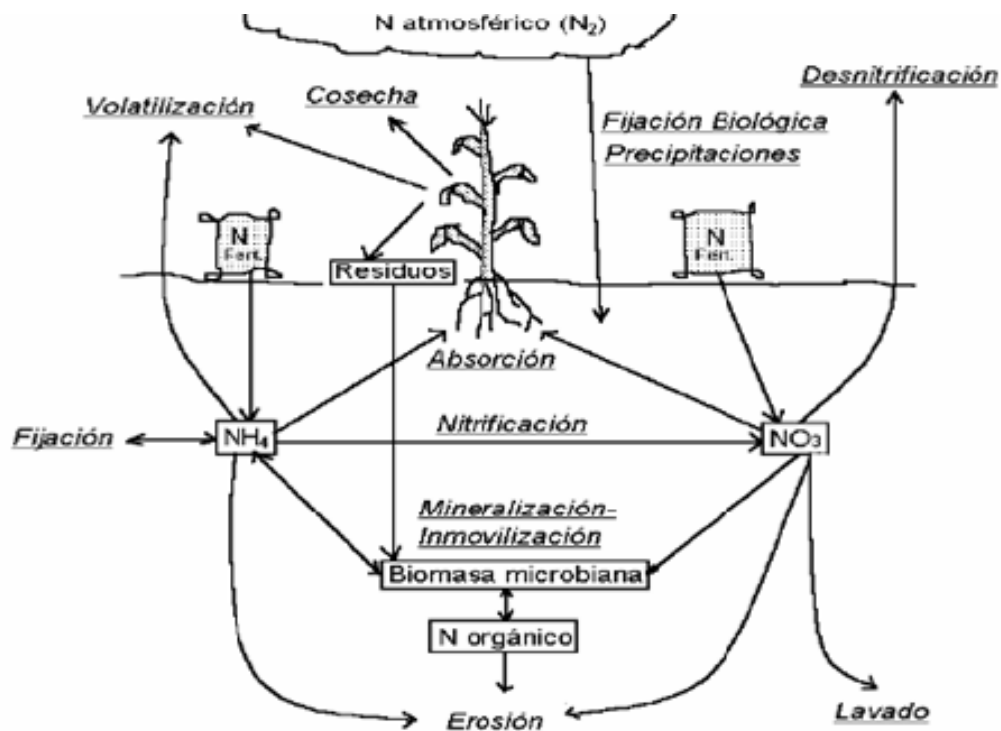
N atmosférico ($N_2$)

Desnitrificación

Volatilización

Cosecha

Fijación Biológica
Precipitaciones

N
Fert.

Residuos

N
Fert.

Absorción

Fijación

$NH_4$

Nitrificación

$NO_3$

Mineralización-
Inmovilización

Biomasa microbiana

N orgánico

Erosión

Lavado